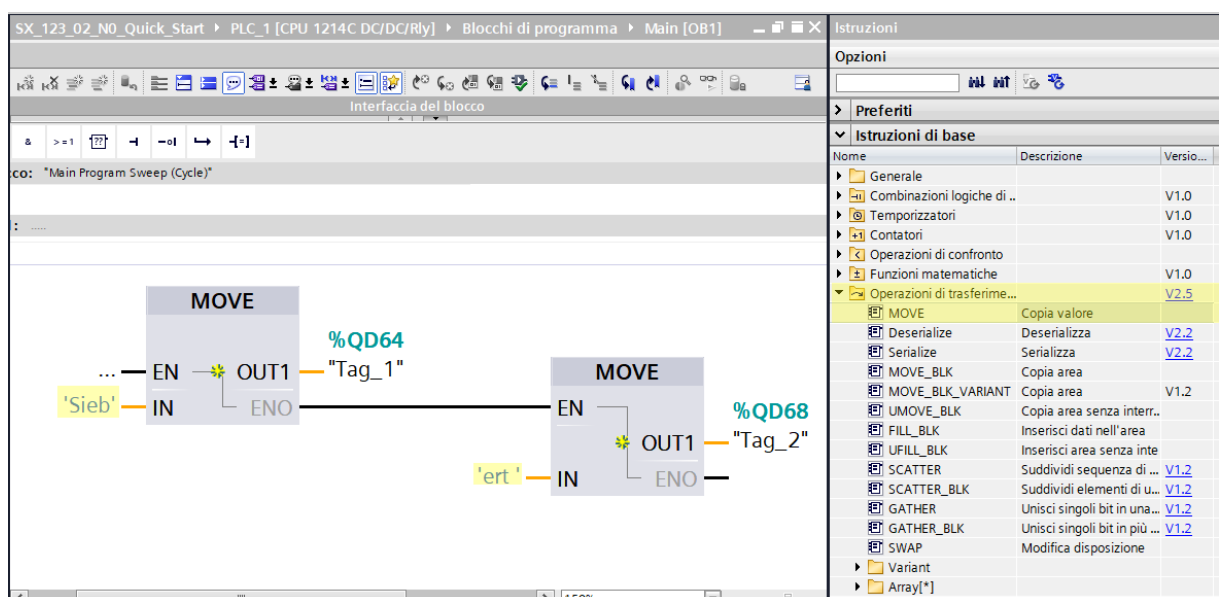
SX_123_02_N0_Quick_Start ▸ PLC_1 [CPU 1214C DC/DC/Rly] ▸ Blocchi di programma ▸ Main [OB1]

Interfaccia del blocco

& >=1 [??]

co: "Main Program Sweep (Cycle)"

MOVE
... EN OUT1 %QD64 "Tag_1"
'Sieb' IN ENO

MOVE
EN
OUT1 %QD68 "Tag_2"
'ert ' IN ENO

Istruzioni
Opzioni
Preferiti
Istruzioni di base

| Nome | Descrizione | Versio... |
|---|---|---|
| Generale | | |
| Combinazioni logiche di .. | | V1.0 |
| Temporizzatori | | V1.0 |
| Contatori | | V1.0 |
| Operazioni di confronto | | |
| Funzioni matematiche | | V1.0 |
| Operazioni di trasferime... | | V2.5 |
| MOVE | Copia valore | |
| Deserialize | Deserializza | V2.2 |
| Serialize | Serializza | V2.2 |
| MOVE_BLK | Copia area | |
| MOVE_BLK_VARIANT | Copia area | V1.2 |
| UMOVE_BLK | Copia area senza interr... | |
| FILL_BLK | Inserisci dati nell'area | |
| UFILL_BLK | Inserisci area senza inte | |
| SCATTER | Suddividi sequenza di ... | V1.2 |
| SCATTER_BLK | Suddividi elementi di u... | V1.2 |
| GATHER | Unisci singoli bit in una... | V1.2 |
| GATHER_BLK | Unisci singoli bit in più ... | V1.2 |
| SWAP | Modifica disposizione | |
| Variant | | |
| Array[*] | | |

150%